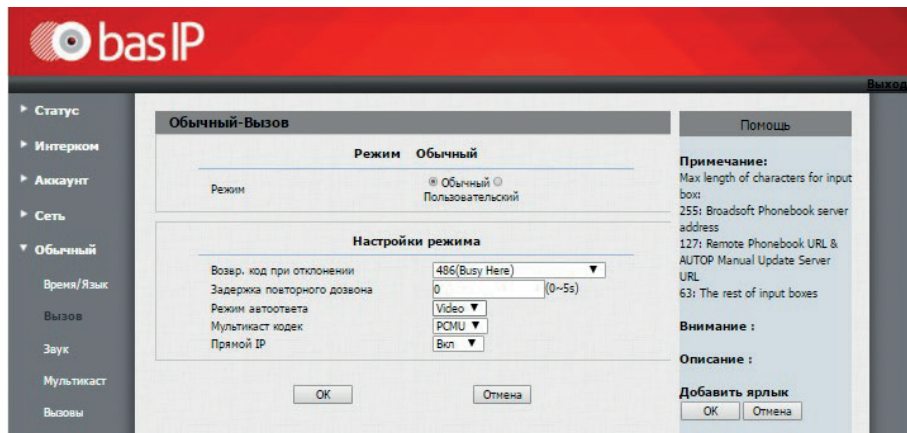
bas IP

Выход

Статус
Интерком
Аккаунт
Сеть
Обычный
Время/Язык
Вызов
Звук
Мультикаст
Вызовы

Обычный-Вызов

Режим Обычный

Режим ◉ Обычный ○ Пользовательский

Настройки режима

| | |
|---|---|
| Возвр. код при отклонении | 486(Busy Here) ▼ |
| Задержка повторного дозвона | 0 (0~5s) |
| Режим автоответа | Video ▼ |
| Мультикаст кодек | PCMU ▼ |
| Прямой IP | Вкл ▼ |

OK Отмена

Помощь

Примечание:
Max length of characters for input box:
255: Broadsoft Phonebook server address
127: Remote Phonebook URL & AUTOP Manual Update Server URL
63: The rest of input boxes

Внимание :

Описание :

Добавить ярлык
OK Отмена